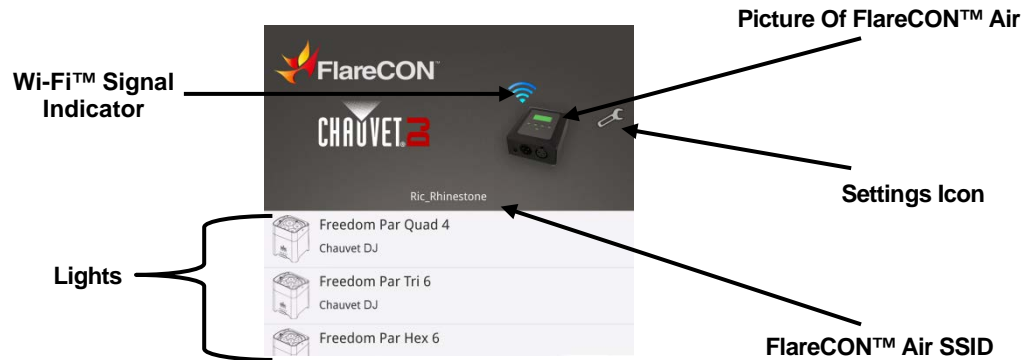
Picture Of FlareCON™ Air

Wi-Fi™ Signal Indicator

FlareCON

CHAUVET DJ

Settings Icon

Ric_Rhinestone

Freedom Par Quad 4
Chauvet DJ

Lights

Freedom Par Tri 6
Chauvet DJ

Freedom Par Hex 6

FlareCON™ Air SSID